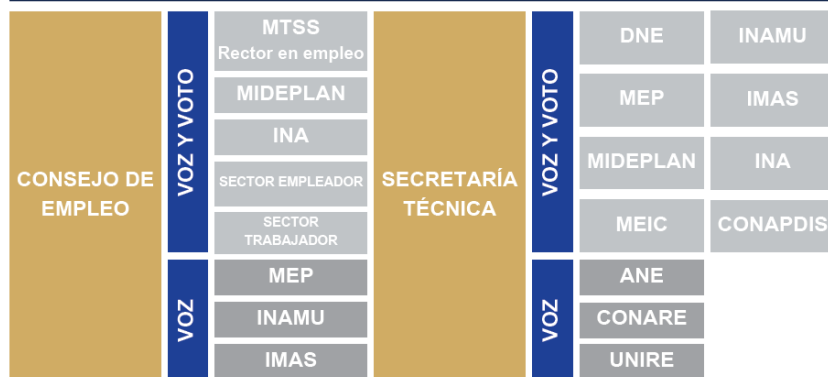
CONSEJO DE EMPLEO

VOZ Y VOTO

MTSS
Rector en empleo

MIDEPLAN

INA

SECTOR EMPLEADOR

SECTOR TRABAJADOR

VOZ

MEP

INAMU

IMAS

SECRETARÍA TÉCNICA

VOZ Y VOTO

DNE

INAMU

MEP

IMAS

MIDEPLAN

INA

MEIC

CONAPDIS

VOZ

ANE

CONARE

UNIRE